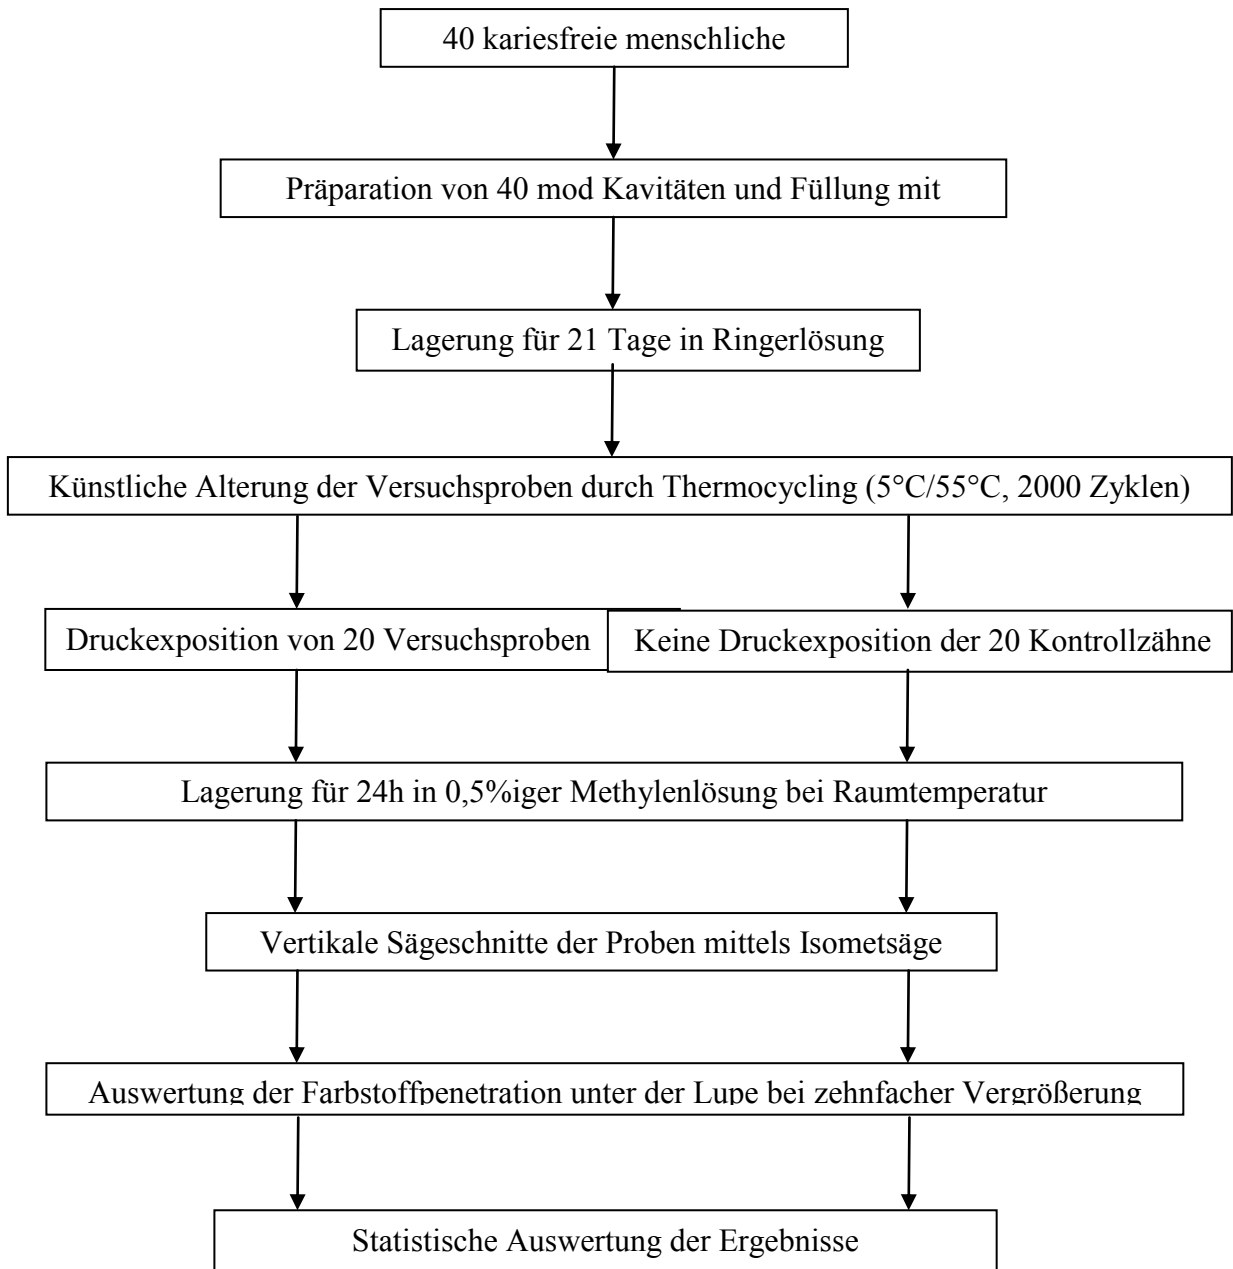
40 kariesfreie menschliche

Präparation von 40 mod Kavitäten und Füllung mit

Lagerung für 21 Tage in Ringerlösung

Künstliche Alterung der Versuchsproben durch Thermocycling (5°C/55°C, 2000 Zyklen)

Druckexposition von 20 Versuchsproben

Keine Druckexposition der 20 Kontrollzähne

Lagerung für 24h in 0,5%iger Methylenlösung bei Raumtemperatur

Vertikale Sägeschnitte der Proben mittels Isometsäge

Auswertung der Farbstoffpenetration unter der Lupe bei zehnfacher Vergrößerung

Statistische Auswertung der Ergebnisse